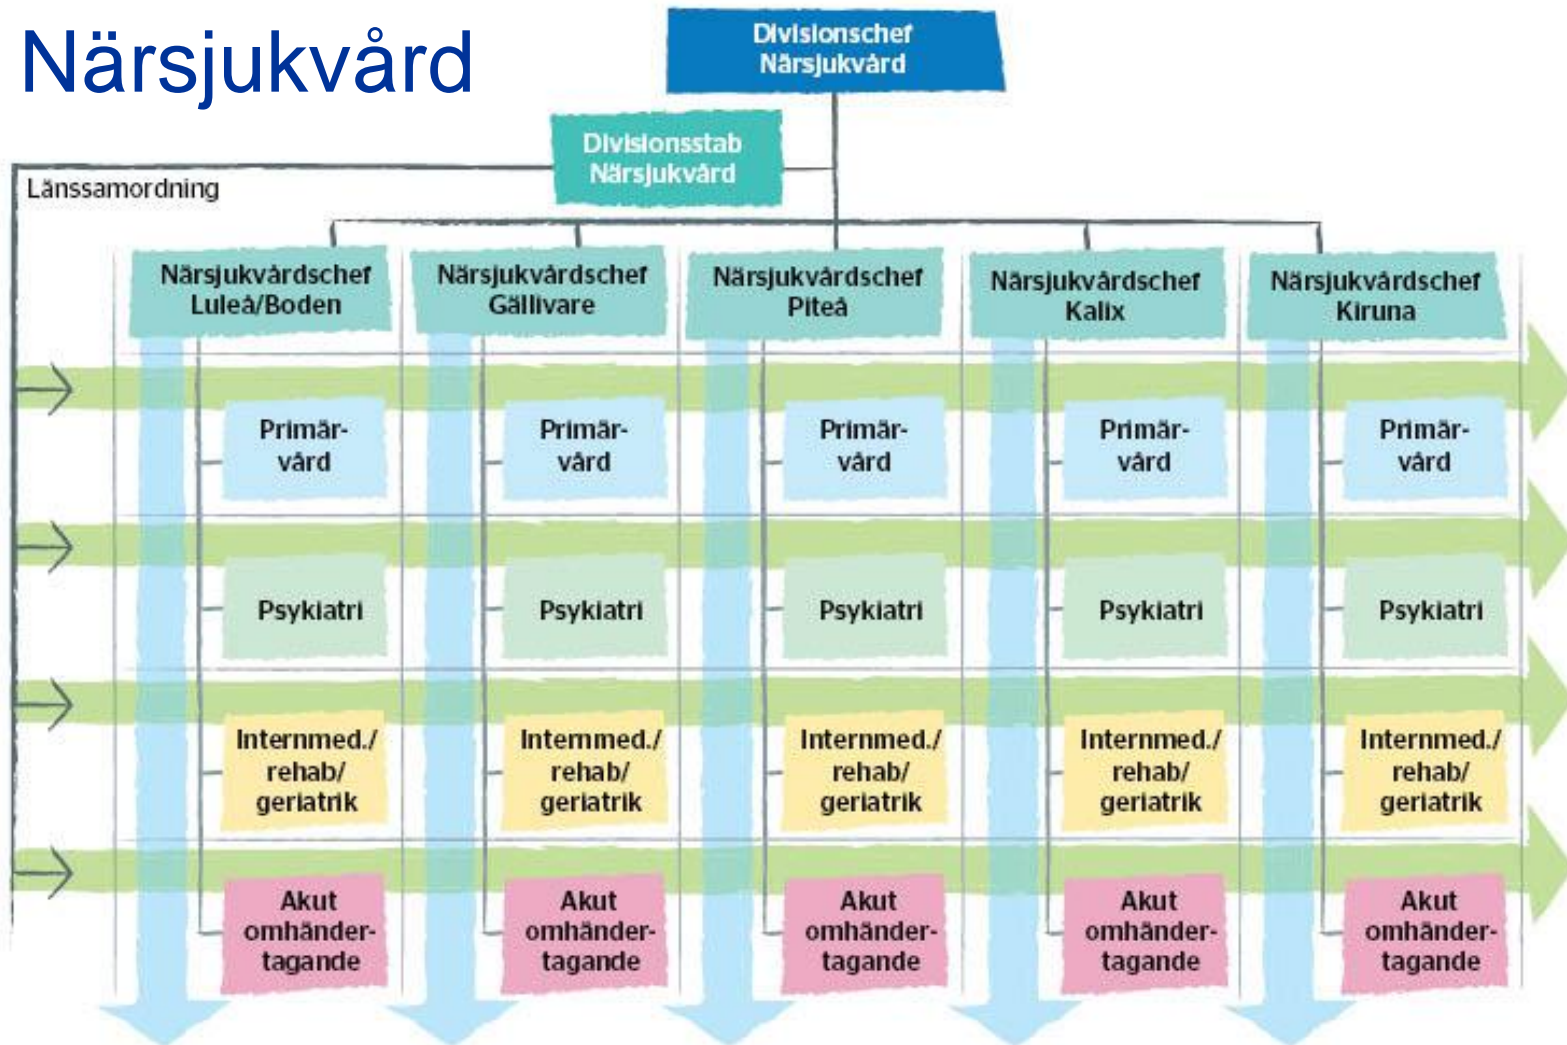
Närsjukvård

Divisionschef Närsjukvård

Divisionsstab Närsjukvård

Länssamordning

Närsjukvårdschef Luleå/Boden

Närsjukvårdschef Gällivare

Närsjukvårdschef Piteå

Närsjukvårdschef Kalix

Närsjukvårdschef Kiruna

Primärvård

Primärvård

Primärvård

Primärvård

Primärvård

Psykiatri

Psykiatri

Psykiatri

Psykiatri

Psykiatri

Internmed./ rehab/ geriatrik

Internmed./ rehab/ geriatrik

Internmed./ rehab/ geriatrik

Internmed./ rehab/ geriatrik

Internmed./ rehab/ geriatrik

Akut omhändertagande

Akut omhändertagande

Akut omhändertagande

Akut omhändertagande

Akut omhändertagande